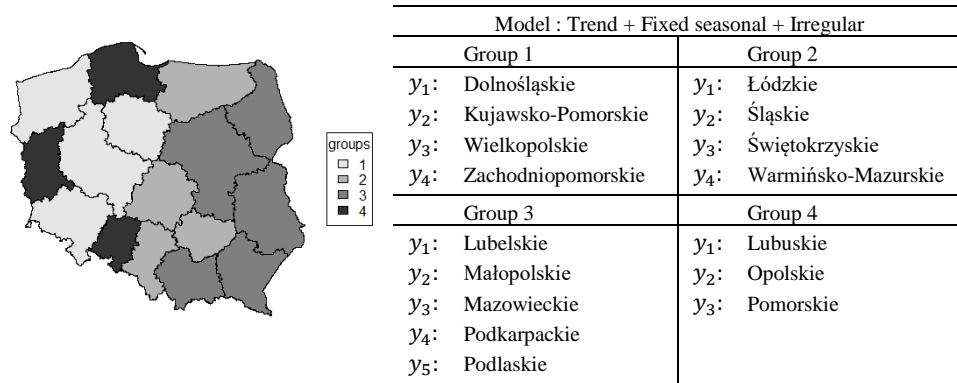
groups
1
2
3
4

| Model : Trend + Fixed seasonal + Irregular | | | |
|---|---|---|---|
| Group 1 | | Group 2 | |
| $y_1$: | Dolnośląskie | $y_1$: | Łódzkie |
| $y_2$: | Kujawsko-Pomorskie | $y_2$: | Śląskie |
| $y_3$: | Wielkopolskie | $y_3$: | Świętokrzyskie |
| $y_4$: | Zachodniopomorskie | $y_4$: | Warmińsko-Mazurskie |
| Group 3 | | Group 4 | |
| $y_1$: | Lubelskie | $y_1$: | Lubuskie |
| $y_2$: | Małopolskie | $y_2$: | Opolskie |
| $y_3$: | Mazowieckie | $y_3$: | Pomorskie |
| $y_4$: | Podkarpackie | | |
| $y_5$: | Podlaskie | | |